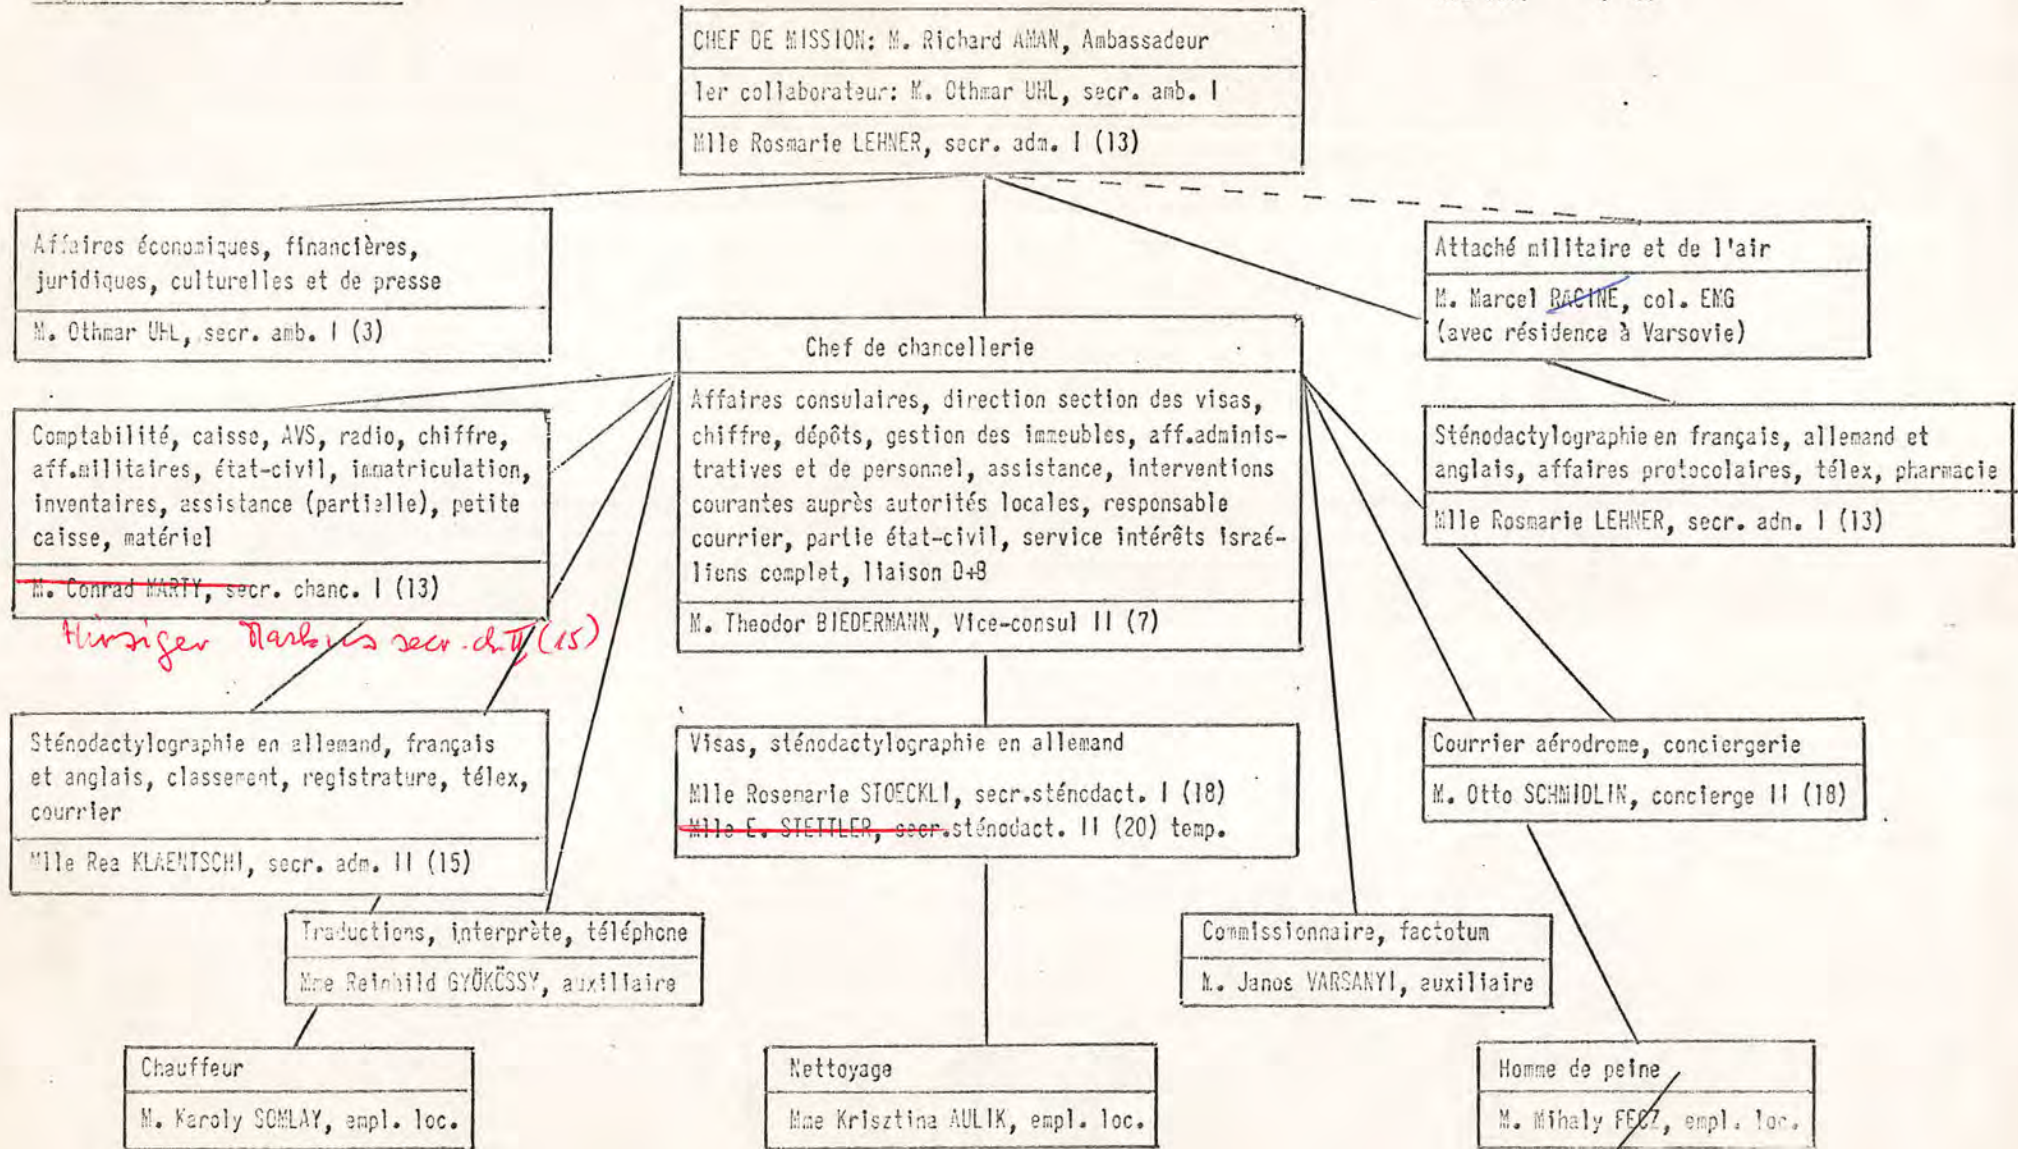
CHEF DE MISSION: M. Richard AMAN, Ambassadeur

1er collaborateur: M. Othmar UHL, secr. amb. I

Mlle Rosmarie LEHNER, secr. adm. I (13)

Affaires économiques, financières, juridiques, culturelles et de presse

M. Othmar UHL, secr. amb. I (3)

Attaché militaire et de l'air

M. Marcel RACINE, col. EMG (avec résidence à Varsovie)

Chef de chancellerie

Affaires consulaires, direction section des visas, chiffre, dépôts, gestion des immeubles, aff.administratives et de personnel, assistance, interventions courantes auprès autorités locales, responsable courrier, partie état-civil, service intérêts israéliens complet, liaison D+B

M. Theodor BIEDERMANN, Vice-consul II (7)

Comptabilité, caisse, AVS, radio, chiffre, aff.militaires, état-civil, immatriculation, inventaires, assistance (partielle), petite caisse, matériel

M. Conrad MARTY, secr. chanc. I (13)

Hirsiger Markus secr. ch. II (15)

Sténodactylographie en français, allemand et anglais, affaires protocolaires, télex, pharmacie

Mlle Rosmarie LEHNER, secr. adm. I (13)

Sténodactylographie en allemand, français et anglais, classement, registrature, télex, courrier

Mlle Rea KLAENTSCHI, secr. adm. II (15)

Visas, sténodactylographie en allemand

Mlle Rosemarie STOECKLI, secr.sténodact. I (18)

Mlle E. STETTLER, secr.sténodact. II (20) temp.

Courrier aérodrome, conciergerie

M. Otto SCHMIDLIN, concierge II (18)

Traductions, interprète, téléphone

Mme Reinhild GYÖKÖSSY, auxiliaire

Commissionnaire, factotum

M. Janos VARSANYI, auxiliaire

Chauffeur

M. Karoly SOMLAY, empl. loc.

Nettoyage

Mme Krisztina AULIK, empl. loc.

Homme de peine

M. Mihaly FECZ, empl. loc.